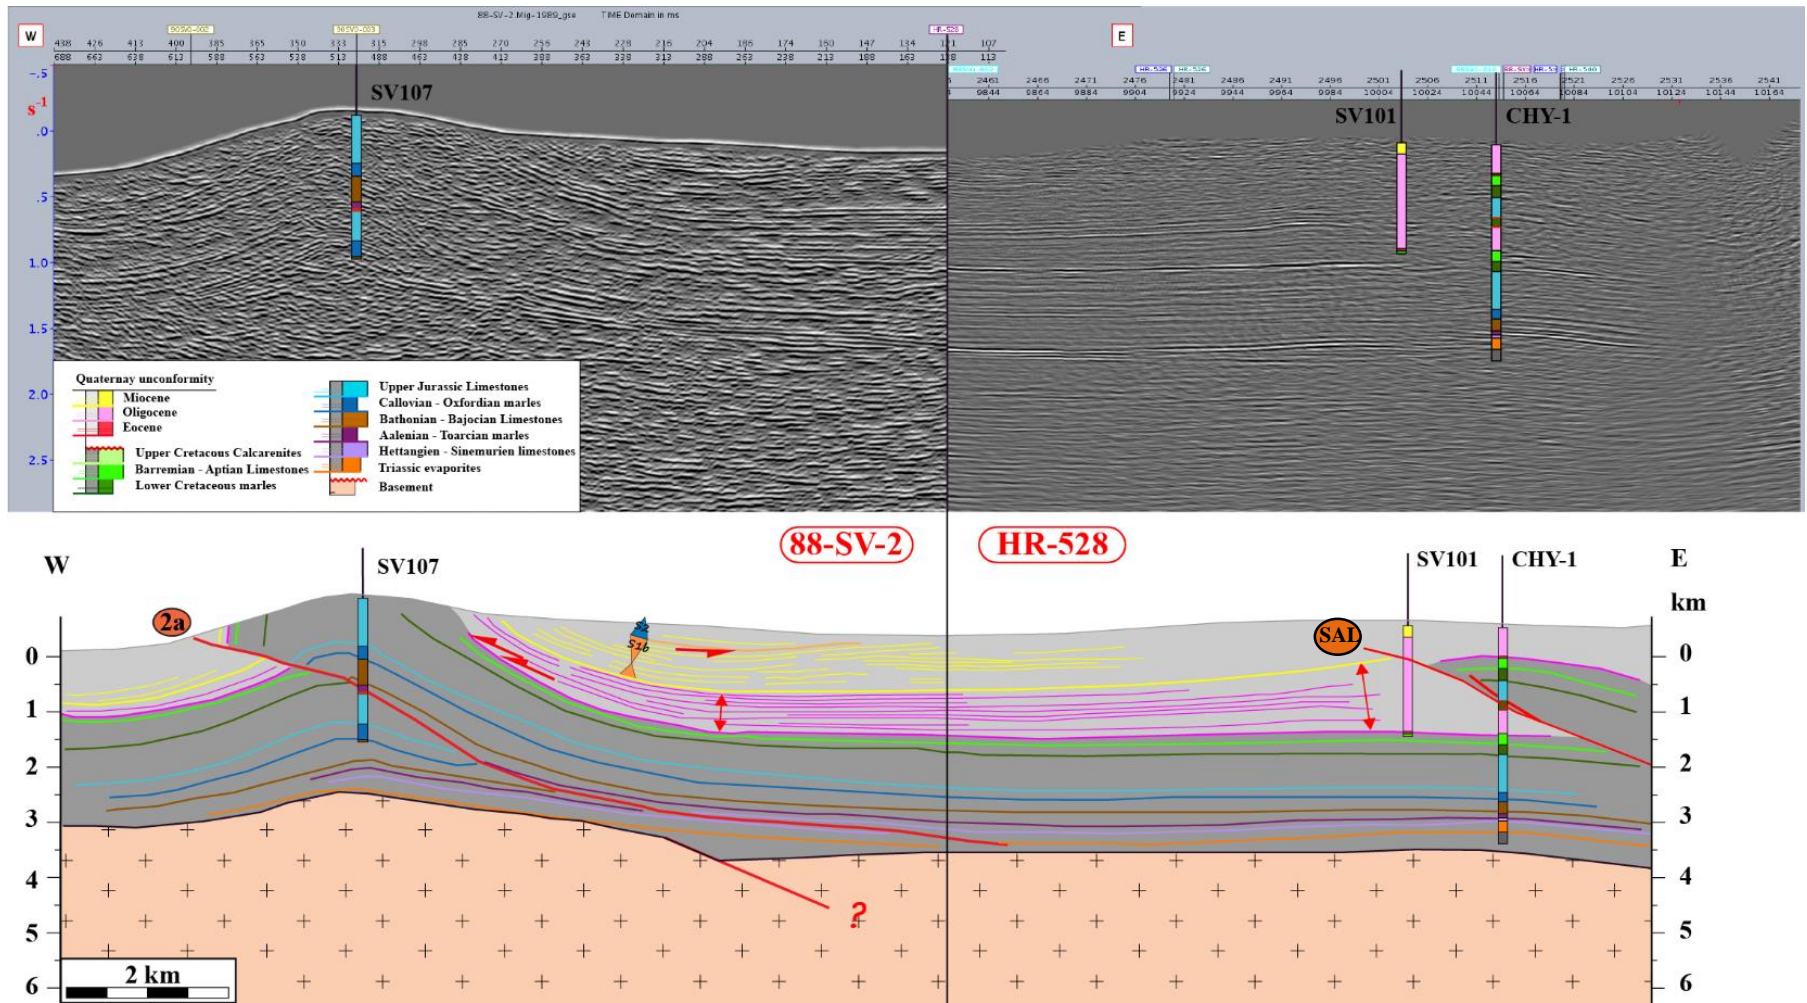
88-SV-2 Mig-1989_gse TIME Domain in ms

W

438 426 413 400 385 365 350 333 315 298 285 270 255 243 228 216 204 186 174 160 147 134 121 107
688 663 638 613 588 563 538 513 488 463 438 413 388 363 338 313 288 263 238 213 188 163 138 113

E

2461 2466 2471 2476 2481 2486 2491 2496 2501 2506 2511 2516 2521 2526 2531 2536 2541
9844 9864 9884 9904 9924 9944 9964 9984 10004 10024 10044 10064 10084 10104 10124 10144 10164

$s^{-1}$

-.5
.0
.5
1.0
1.5
2.0
2.5

SV107

SV101

CHY-1

Quaternay unconformity
Miocene
Oligocene
Eocene
Upper Cretacous Calcarenites
Barremian - Aptian Limestones
Lower Cretaceous marles
Upper Jurassic Limestones
Callovian - Oxfordian marles
Bathonian - Bajocian Limestones
Aalenian - Toarcian marles
Hettangien - Sinemurien limestones
Triassic evaporites
Basement

88-SV-2

HR-528

W

SV107

2a

S1b

SV101

CHY-1

E

km

SAI

0
1
2
3
4
5
6

?

2 km

0
1
2
3
4
5
6